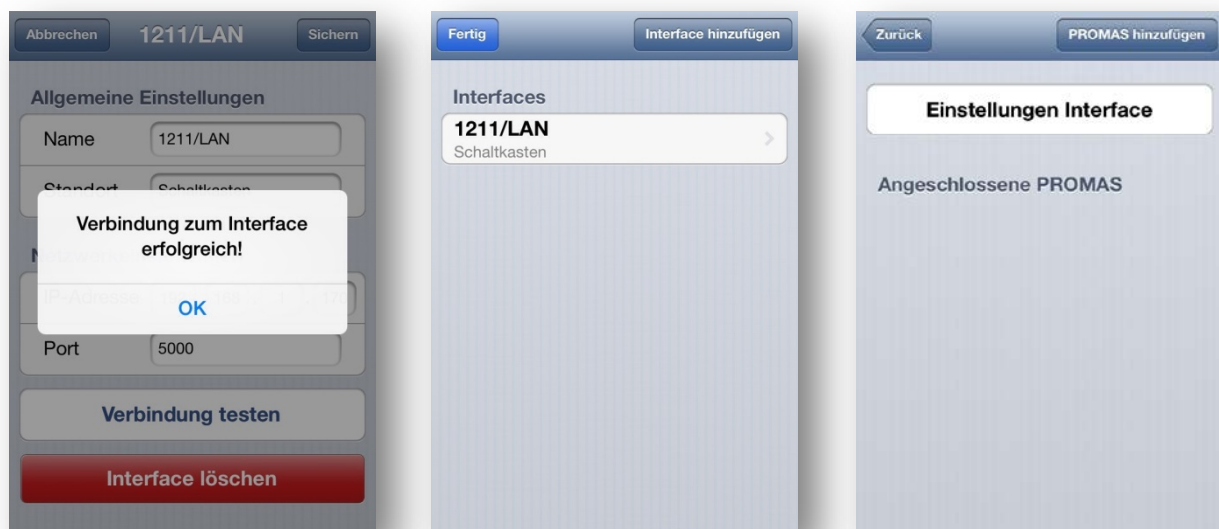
Abbrechen 1211/LAN Sichern

Allgemeine Einstellungen

Name 1211/LAN

Standort Schaltkasten

Verbindung zum Interface erfolgreich!

OK

N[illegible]

IP-Adresse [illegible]

Port 5000

Verbindung testen

Interface löschen

Fertig Interface hinzufügen

Interfaces

1211/LAN
Schaltkasten

Zurück PROMAS hinzufügen

Einstellungen Interface

Angeschlossene PROMAS